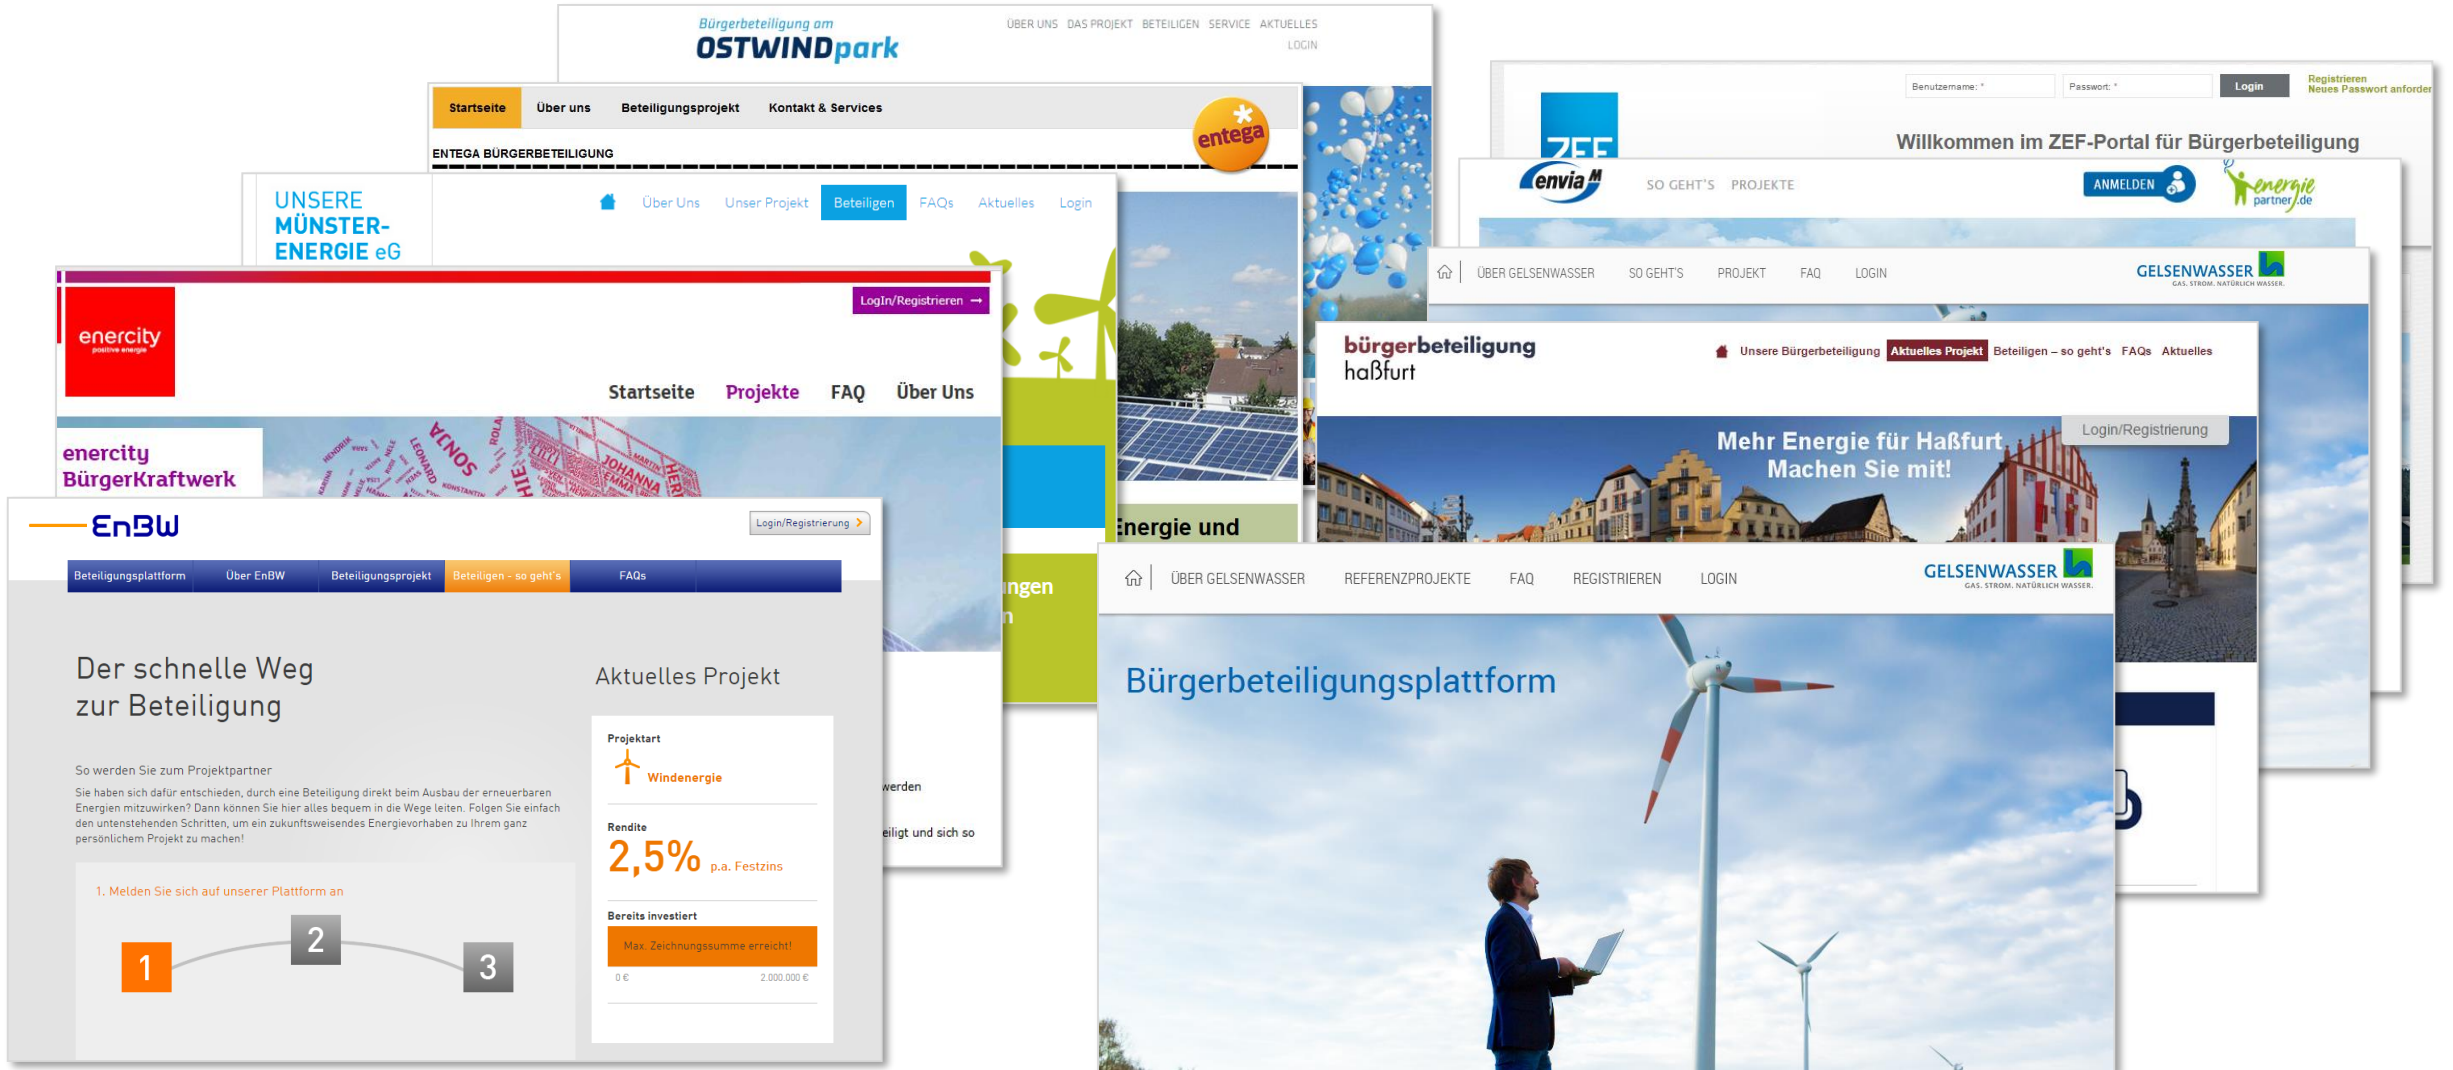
Bürgerbeteiligung am
OSTWINDpark
ÜBER UNS DAS PROJEKT BETEILIGEN SERVICE AKTUELLES
LOGIN

Startseite Über uns Beteiligungsprojekt Kontakt & Services
entega
ENTEGA BÜRGERBETEILIGUNG

UNSERE MÜNSTER-ENERGIE eG
Über Uns Unser Projekt Beteiligen FAQs Aktuelles Login

enercity
positive energie
LogIn/Registrieren
Startseite Projekte FAQ Über Uns
enercity BürgerKraftwerk

EnBW
Login/Registrierung
Beteiligungsplattform Über EnBW Beteiligungsprojekt Beteiligen - so geht's FAQs

Der schnelle Weg zur Beteiligung

So werden Sie zum Projektpartner
Sie haben sich dafür entschieden, durch eine Beteiligung direkt beim Ausbau der erneuerbaren Energien mitzuwirken? Dann können Sie hier alles bequem in die Wege leiten. Folgen Sie einfach den untenstehenden Schritten, um ein zukunftsweisendes Energievorhaben zu Ihrem ganz persönlichem Projekt zu machen!

1. Melden Sie sich auf unserer Plattform an
1 2 3

Aktuelles Projekt
Projektart
Windenergie
Rendite
2,5% p.a. Festzins
Bereits investiert
Max. Zeichnungssumme erreicht!
0 € 2.000.000 €

Energie und
ngen
n
werden
eiligt und sich so

Benutzername: * Passwort: * Login Registrieren Neues Passwort anforder
ZEF
Willkommen im ZEF-Portal für Bürgerbeteiligung

envia M
SO GEHT'S PROJEKTE
ANMELDEN
energie partner.de

ÜBER GELSENWASSER SO GEHT'S PROJEKT FAQ LOGIN
GELSENWASSER
GAS. STROM. NATÜRLICH WASSER.

bürgerbeteiligung haßfurt
Unsere Bürgerbeteiligung Aktuelles Projekt Beteiligen – so geht's FAQs Aktuelles
Login/Registrierung
Mehr Energie für Haßfurt
Machen Sie mit!

ÜBER GELSENWASSER REFERENZPROJEKTE FAQ REGISTRIEREN LOGIN
GELSENWASSER
GAS. STROM. NATÜRLICH WASSER.
Bürgerbeteiligungsplattform